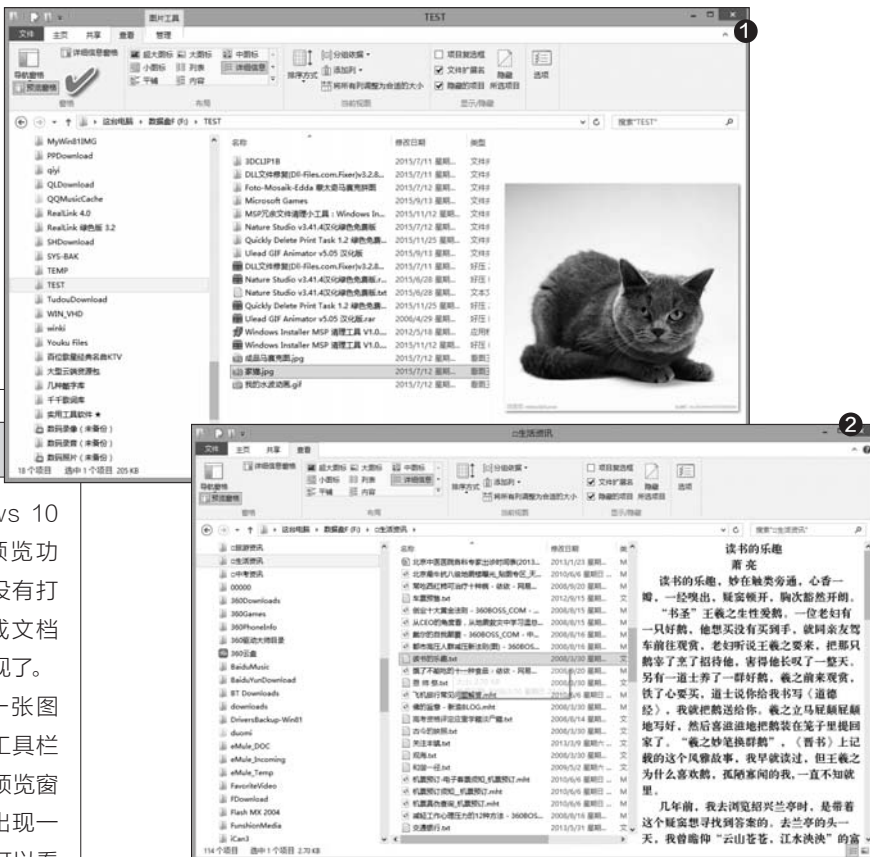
图片工具 TEST
文件 主页 共享 查看 管理
详细信息窗格 超大图标 大图标 中图标 小图标 列表 详细信息 平铺 内容
导航窗格 预览窗格
窗格 布局
排序方式 分组依据 添加列 将所有列调整为合适的大小
当前视图
项目复选框 文件扩展名 隐藏的项目 隐藏 所选项目 选项
显示/隐藏
1
这台电脑 › 数据盘F (F:) › TEST
搜索"TEST"
MyWin81IMG
PPDownload
qiyi
QLDownload
QQMusicCache
RealLink 4.0
RealLink 绿色版 3.2
SHDownload
SYS-BAK
TEMP
TEST
TudouDownload
WIN_VHD
winki
Youku Files
百亿歌星经典名曲KTV
大型云端资源包
几种测字库
千千歌词库
实用工具软件 ★
数码录像（未备份）
数码录音（未备份）
数码照片（未备份）
18 个项目 选中 1 个项目 205 KB

| 名称 | 修改日期 | 类型 |
|---|---|---|
| 3DCLIP18 | 2015/7/11 星期... | 文件夹 |
| DLL文件修复(Dll-Files.com.Fixer)v3.2.8... | 2015/7/11 星期... | 文件夹 |
| Foto-Mosaik-Edda 最大者马赛克拼图 | 2015/7/12 星期... | 文件夹 |
| Microsoft Games | 2015/9/13 星期... | 文件夹 |
| MSP冗余文件清理小工具：Windows In... | 2015/11/12 星期... | 文件夹 |
| Nature Studio v3.41.4汉化绿色免费版 | 2015/7/12 星期... | 文件夹 |
| Quickly Delete Print Task 1.2 绿色免费... | 2015/11/25 星期... | 文件夹 |
| Ulead GIF Animator v5.05 汉化版 | 2015/9/13 星期... | 文件夹 |
| DLL文件修复(Dll-Files.com.Fixer)v3.2.8... | 2015/7/11 星期... | 好压 |
| Nature Studio v3.41.4汉化绿色免费版.r... | 2015/6/28 星期... | 好压 |
| Nature Studio v3.41.4汉化绿色免费版.txt | 2015/6/28 星期... | 文本文 |
| Quickly Delete Print Task 1.2 绿色免费... | 2015/11/25 星期... | 好压 |
| Ulead GIF Animator v5.05 汉化版.rar | 2006/4/29 星期... | 好压 |
| Windows Installer MSP 清理工具 V1.0... | 2012/5/18 星期... | 应用程 |
| Windows Installer MSP 清理工具 V1.0... | 2015/11/12 星期... | 好压 |
| 成品马赛克图.jpg | 2015/7/12 星期... | 看图 |
| 家猫.jpg | 2015/7/12 星期... | 看图 |
| 我的水波动画.gif | 2015/7/12 星期... | 看图 |

c生活资讯
2
文件 主页 共享 查看
这台电脑 › 数据盘F (F:) › c生活资讯 ›
搜索"c生活资讯"
c旅游资讯
c生活资讯
c中考资讯
00000
360Downloads
360Games
360PhoneInfo
360驱动大师目录
360云盘
BaiduMusic
BaiduYunDownload
BT Downloads
downloads
DriversBackup-Win81
duomi
eMule_DOC
eMule_Incoming
eMule_Temp
FavoriteVideo
FDownload
Flash MX 2004
FunshionMedia
iCan3
114 个项目 选中 1 个项目 2.70 KB

| 名称 | 修改日期 | 类 |
|---|---|---|
| 北京市医院挂号专家出诊时间表(2013... | 2013/1/23 星期... | M |
| 北京最有机八仙地藏修龗地_知图专区_天... | 2010/6/6 星期日 | M |
| 常吃西红柿的10个好处！ - 读啦 - 网易... | 2008/9/20 星期... | M |
| 车票预售.txt | 2012/9/15 星期... | 文 |
| 倒宏十大黄金法则 - 360BOSS_COM - ... | 2008/8/15 星期... | M |
| 从CEO的角度看，从地质盆文中学习盈... | 2008/8/15 星期... | M |
| 敷衍的目前题题 - 360BOSS_COM - 网... | 2008/8/15 星期... | M |
| 都市高压人群减压新法则(图) - 360BOS... | 2008/8/15 星期... | M |
| 读书的乐趣.txt | 2008/3/30 星期... | 文 |
| 属了不能吃的十一种食品 - 读啦 - 网易... | 2008/9/20 星期... | M |
| 思 维 想.txt | 2008/3/30 星期... | 文 |
| 飞机旅行常见问题解答.mht | 2010/6/6 星期日 | M |
| 佛的故事 - 新浪BLOG.mht | 2008/8/14 星期... | M |
| 高考志愿评定设置中籍注产籍.txt | 2008/6/20 星期... | 文 |
| 古今奇缺图.txt | 2008/3/30 星期... | 文 |
| 关注来稿.txt | 2013/3/9 星期六... | 文 |
| 观海.txt | 2008/3/30 星期... | 文 |
| 和跟一样.txt | 2009/5/2 星期六... | 文 |
| 机票预订-电子客票预订,机票预订.mht | 2010/6/6 星期日 | M |
| 机票预订地图_机票预订.mht | 2010/6/6 星期日 | M |
| 机票真伪查询_机票预订.mht | 2010/6/6 星期日 | M |
| 减轻工作心理压力的12种方法 - 360BOS... | 2008/8/15 星期... | M |
| 交通银行.txt | 2015/3/31 星期... | 文 |

读书的乐趣
萧亮
读书的乐趣，妙在触类旁通，心香一瓣，一经嗅出，疑窦顿开，胸次豁然开朗。
"书圣"王羲之生性爱鹅。一位老妇有一只好鹅，他想买没有买到手，就同亲友驾车前往观赏，老妇听说王羲之要来，把那只鹅宰了烹了招待他，害得他长叹了一整天。另有一道士养了一群好鹅，羲之前来观赏，铁了心要买，道士说你给我书写《道德经》，我就把鹅送给你。羲之立马屁颠屁颠地写好，然后喜滋滋地把鹅装在笼子里提回家了。"羲之妙笔换群鹅"，《晋书》上记载的这个风雅故事，我早就读过，但王羲之为什么喜欢鹅，孤陋寡闻的我，一直不知就里。
几年前，我去浏览绍兴兰亭时，是带着这个疑窦想寻找答案的。去兰亭的头一天，我曾瞻仰"云山苍苍，江水泱泱"的富

ws 10
预览功
没有打
或文档
现了。
一张图
工具栏
预览窗
出现一
可以看